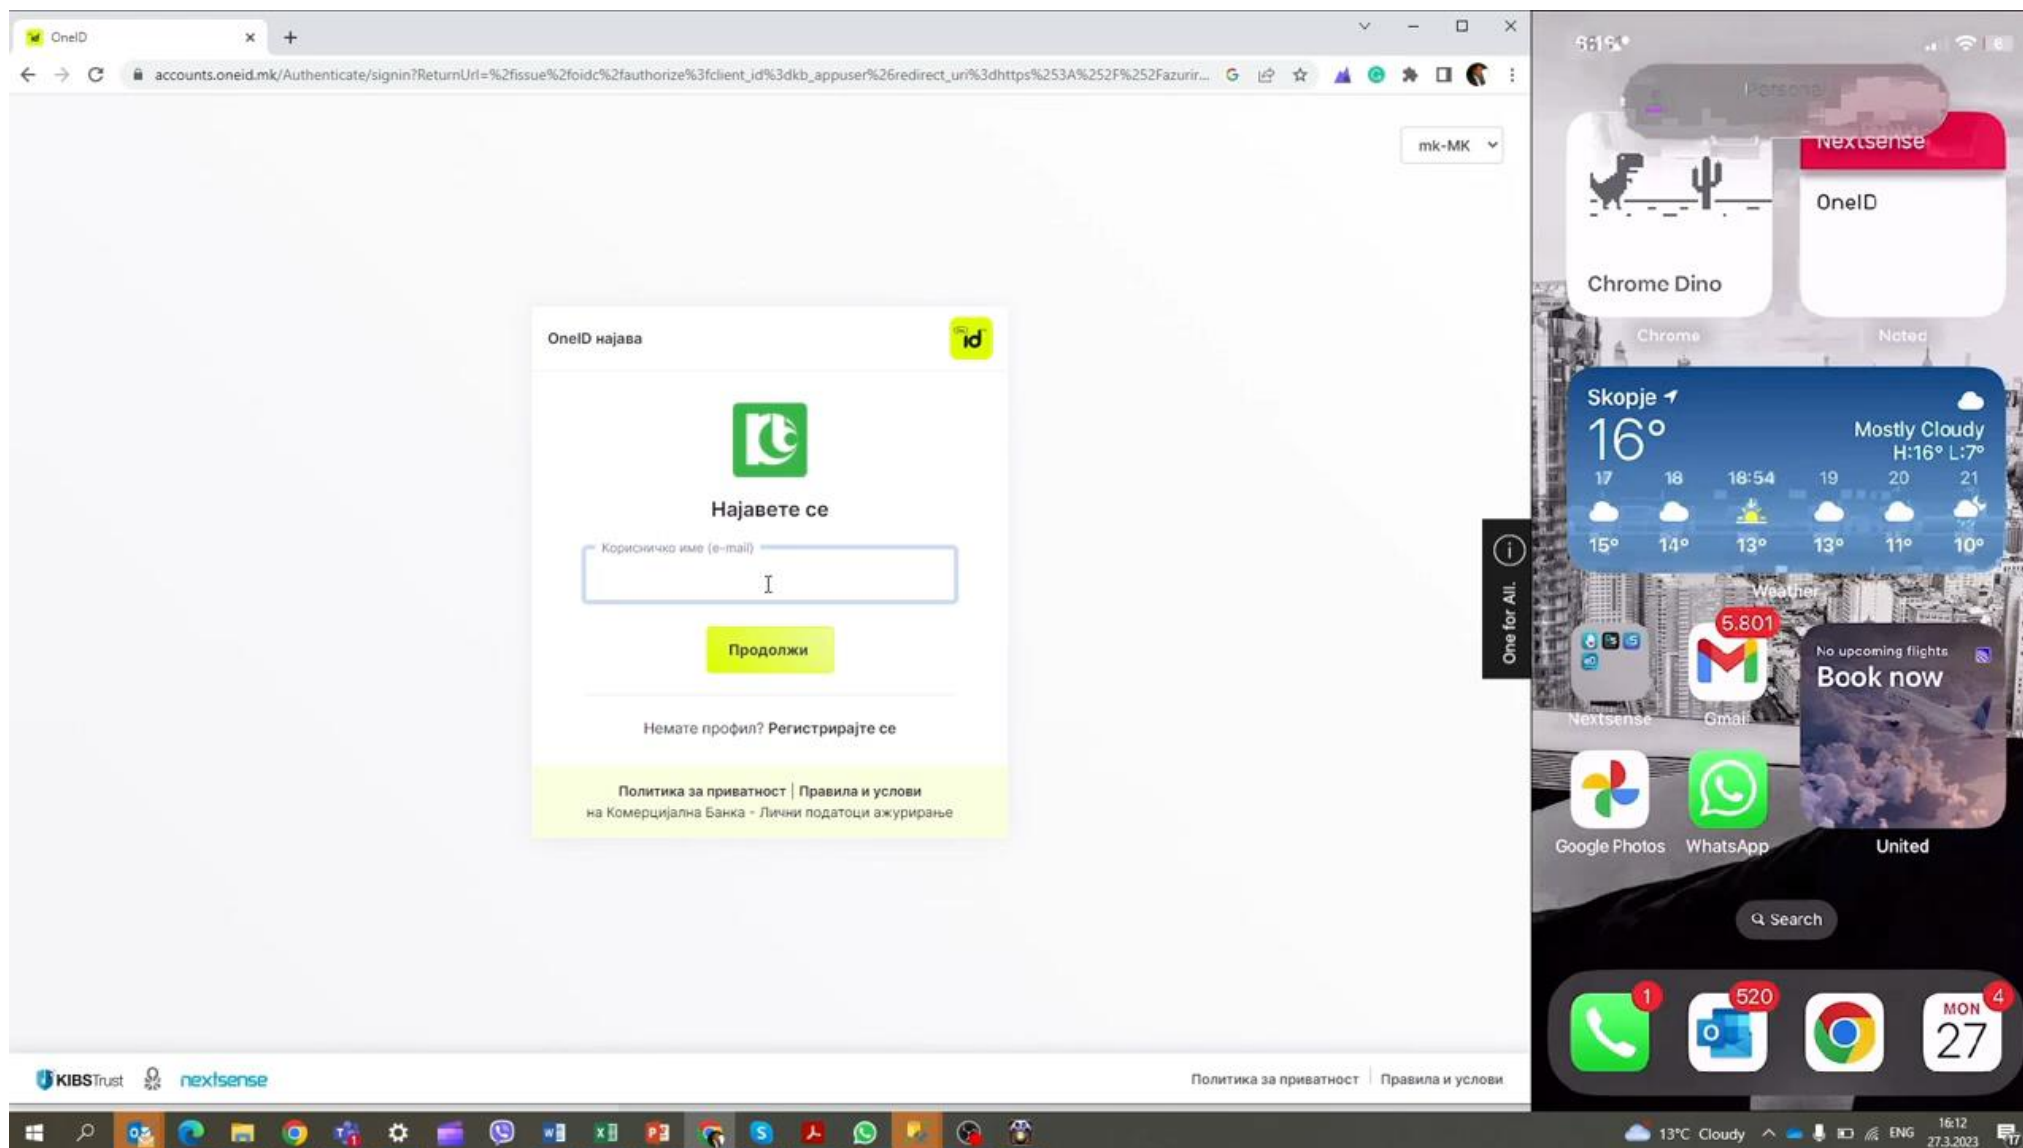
OneID

accounts.oneid.mk/Authenticate/signin?ReturnUrl=%2fissue%2foidc%2fauthorize%3fclient_id%3dkb_appuser%26redirect_uri%3dhttps%253A%252F%252Fazurir...

mk-MK

OneID најава

Најавете се

Корисничко име (e-mail)

Продолжи

Немате профил? Регистрирајте се

Политика за приватност | Правила и услови
на Комерцијална Банка - Лични податоци ажурирање

KIBSTrust nextsense

Политика за приватност | Правила и услови

One for All.

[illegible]

Nextsense
OneID

Chrome Dino

Chrome Noted

Skopje
16°
Mostly Cloudy
H:16° L:7°

| 17 | 18 | 18:54 | 19 | 20 | 21 |
|---|---|---|---|---|---|
| 15° | 14° | 13° | 13° | 11° | 10° |

Weather

5.801

No upcoming flights
Book now

Nextsense Gmail

Google Photos WhatsApp United

Search

1 520 MON 27 4

13°C Cloudy ENG 16:12 27.3.2023